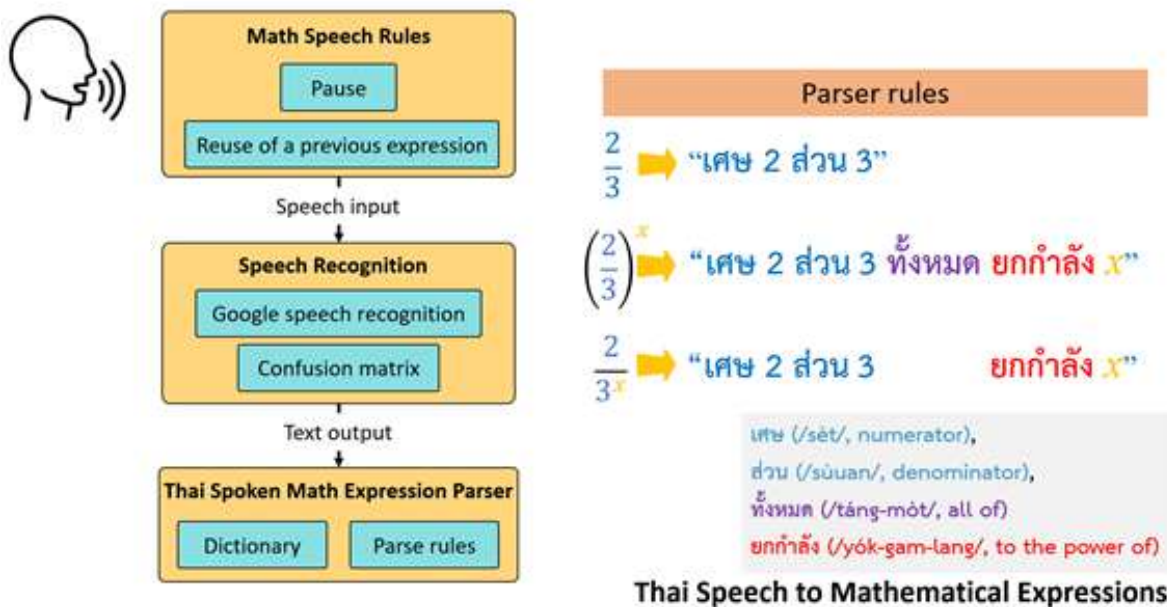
Math Speech Rules

Pause

Reuse of a previous expression

Speech input

Speech Recognition

Google speech recognition

Confusion matrix

Text output

Thai Spoken Math Expression Parser

Dictionary

Parse rules

Parser rules

$\frac{2}{3}$ “เศษ 2 ส่วน 3”

$\left(\frac{2}{3}\right)^x$ “เศษ 2 ส่วน 3 ทั้งหมด ยกกำลัง $x$”

$\frac{2}{3^x}$ “เศษ 2 ส่วน 3 ยกกำลัง $x$”

เศษ (/sèt/, numerator),
ส่วน (/sùuan/, denominator),
ทั้งหมด (/táng-mòt/, all of)
ยกกำลัง (/yók-gam-lang/, to the power of)

Thai Speech to Mathematical Expressions